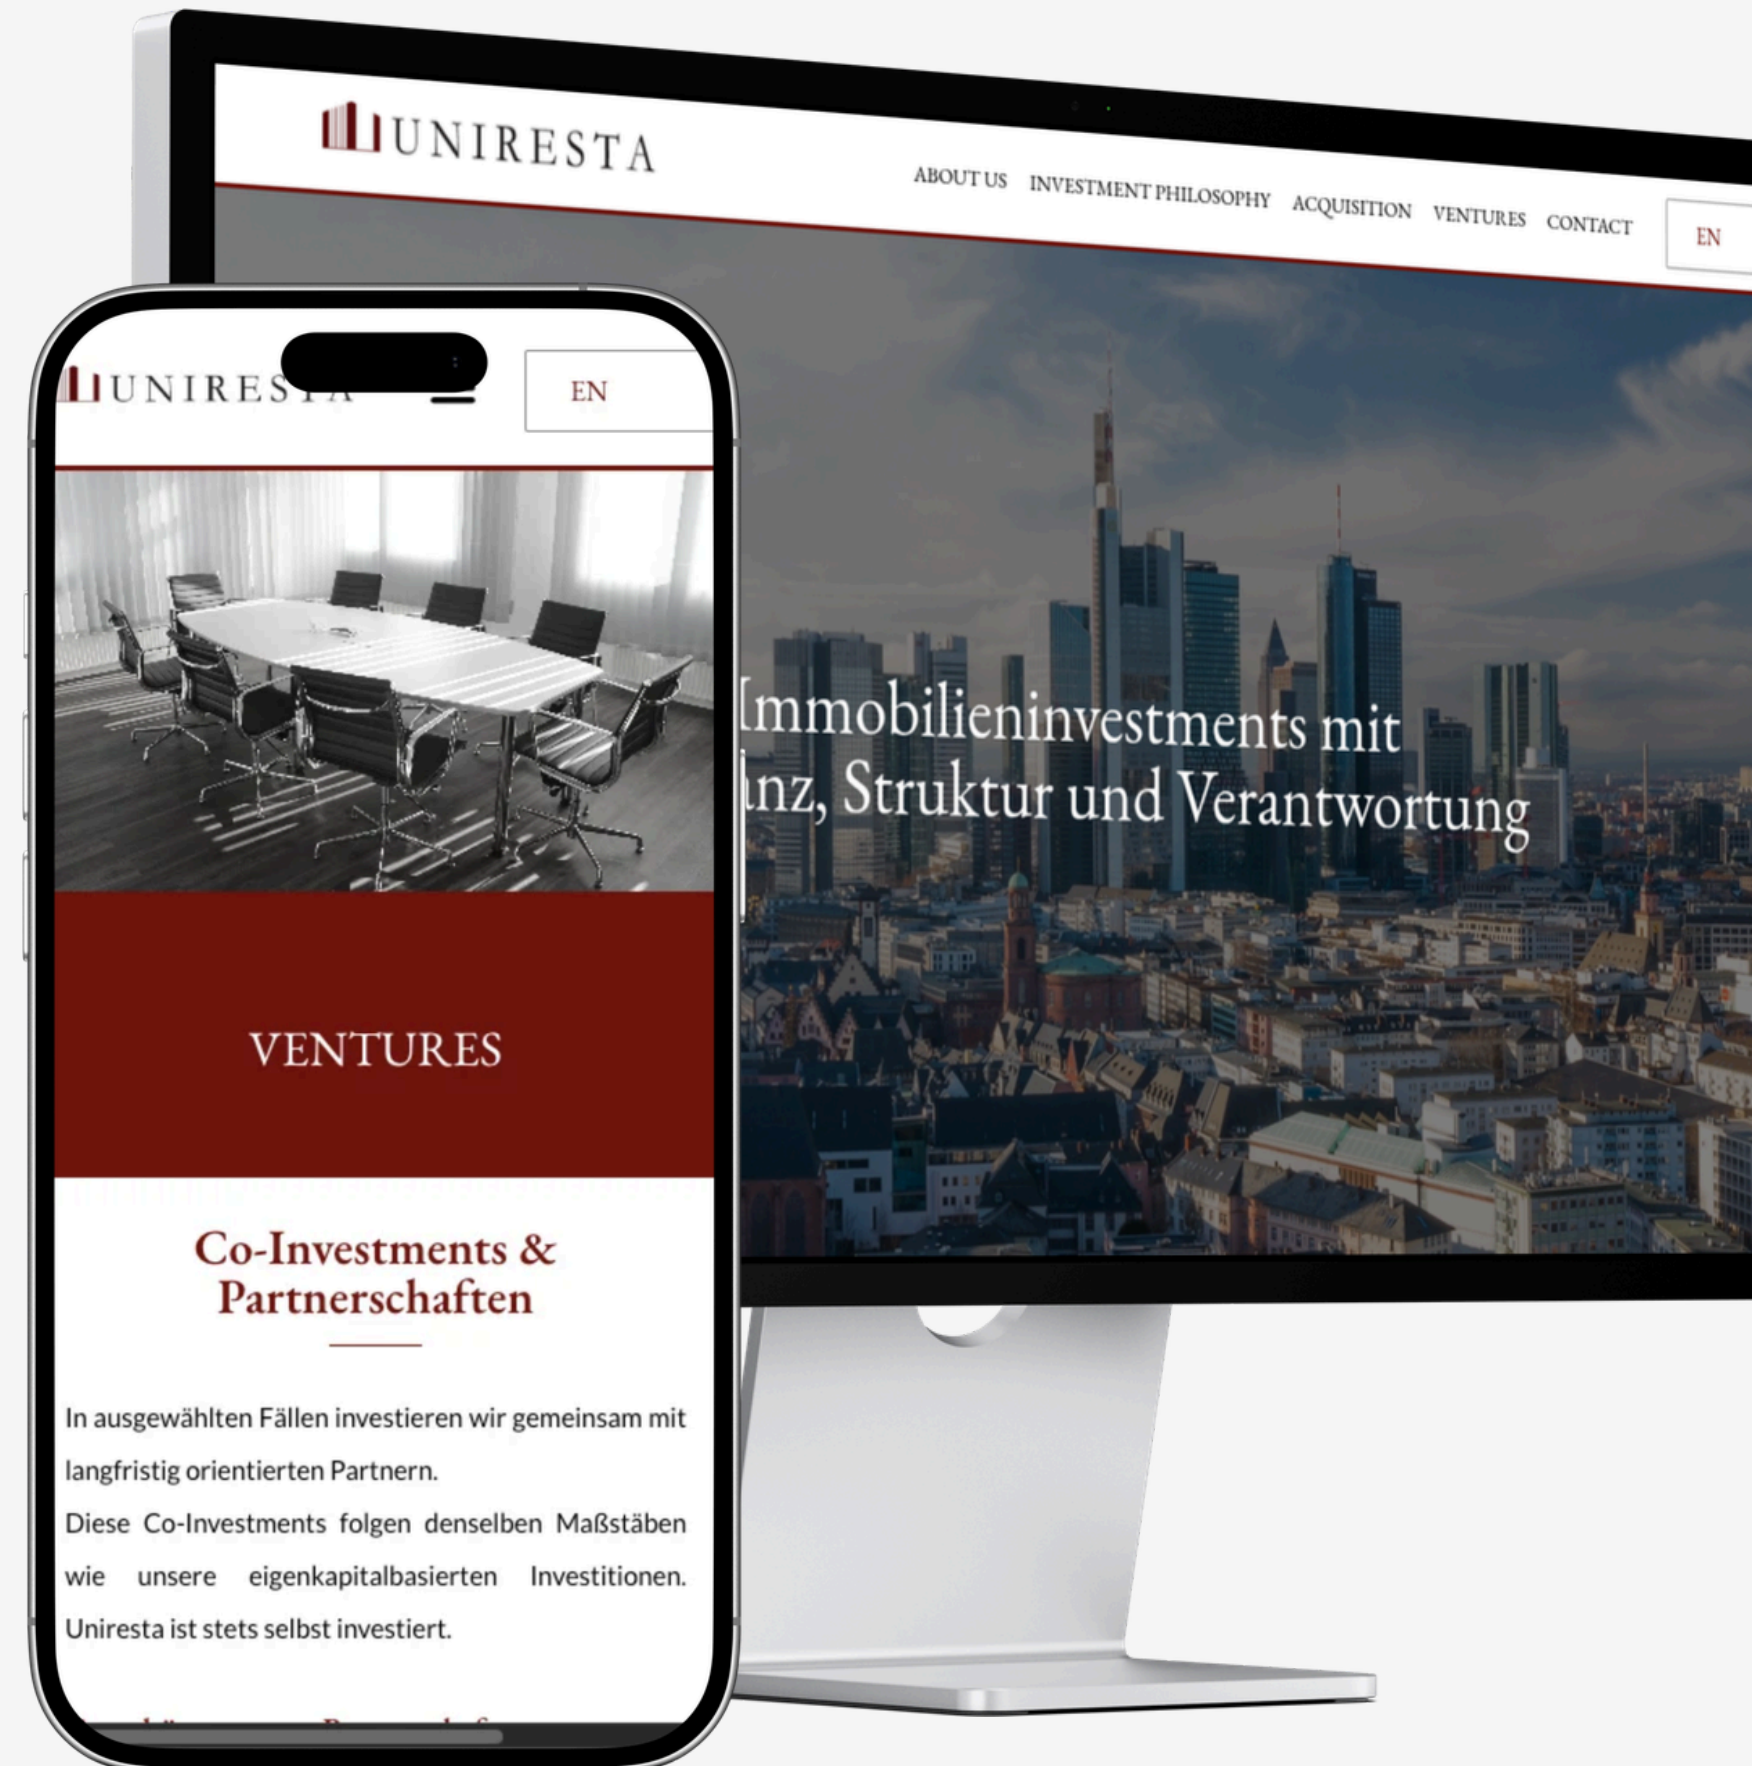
UNIRESTA

ABOUT US INVESTMENT PHILOSOPHY ACQUISITION VENTURES CONTACT

EN

Immobilieninvestments mit
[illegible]nz, Struktur und Verantwortung

UNIRES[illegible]

EN

VENTURES

Co-Investments & Partnerschaften

In ausgewählten Fällen investieren wir gemeinsam mit langfristig orientierten Partnern.
Diese Co-Investments folgen denselben Maßstäben wie unsere eigenkapitalbasierten Investitionen. Uniresta ist stets selbst investiert.

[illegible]